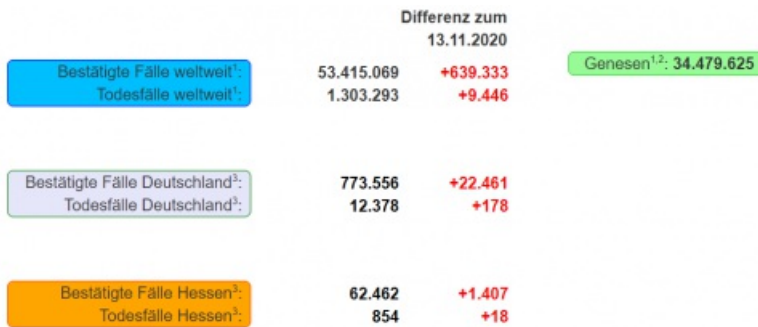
Differenz zum 13.11.2020

Bestätigte Fälle weltweit$^{1}$: 53.415.069 +639.333
Todesfälle weltweit$^{1}$: 1.303.293 +9.446

Genesen$^{1,2}$: 34.479.625

Bestätigte Fälle Deutschland$^{3}$: 773.556 +22.461
Todesfälle Deutschland$^{3}$: 12.378 +178

Bestätigte Fälle Hessen$^{3}$: 62.462 +1.407
Todesfälle Hessen$^{3}$: 854 +18